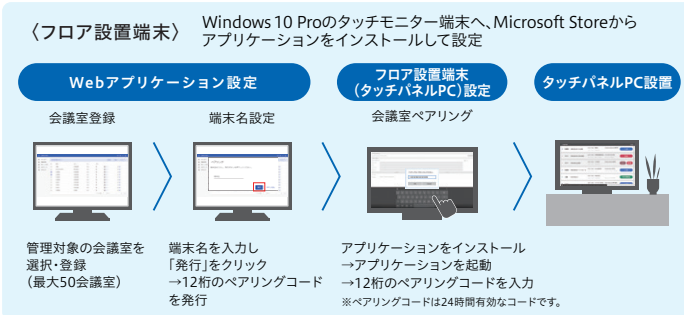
〈フロア設置端末〉 Windows 10 Proのタッチモニター端末へ、Microsoft Storeからアプリケーションをインストールして設定

Webアプリケーション設定

フロア設置端末（タッチパネルPC）設定

タッチパネルPC設置

会議室登録

端末名設定

会議室ペアリング

管理対象の会議室を選択・登録（最大50会議室）

端末名を入力し「発行」をクリック →12桁のペアリングコードを発行

アプリケーションをインストール →アプリケーションを起動 →12桁のペアリングコードを入力
※ペアリングコードは24時間有効なコードです。